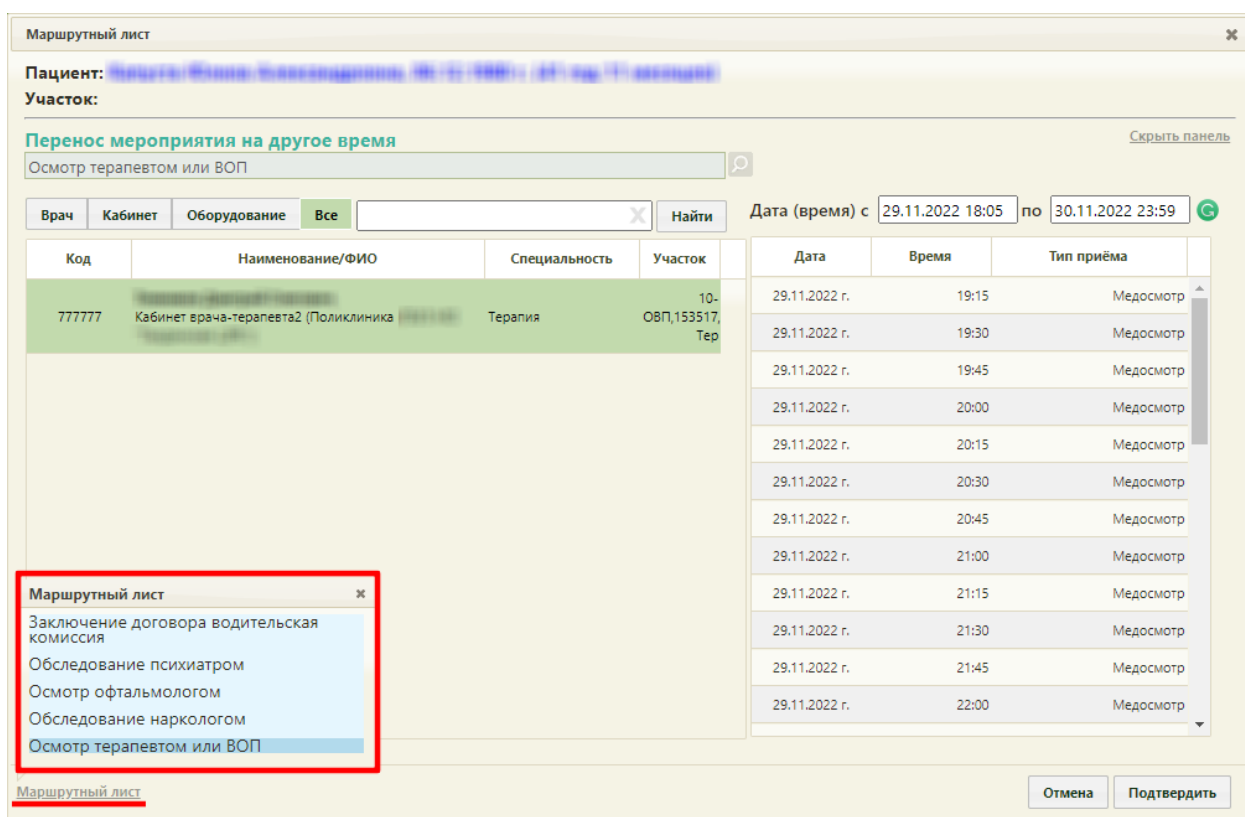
Маршрутный лист

Пациент: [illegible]
Участок:

Перенос мероприятия на другое время
Скрыть панель
Осмотр терапевтом или ВОП

Врач | Кабинет | Оборудование | Все | Найти

Дата (время) с 29.11.2022 18:05 по 30.11.2022 23:59

| Код | Наименование/ФИО | Специальность | Участок |
|---|---|---|---|
| 777777 | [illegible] Кабинет врача-терапевта2 (Поликлиника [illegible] | Терапия | 10-ОВП,153517, Тер |

| Дата | Время | Тип приёма |
|---|---|---|
| 29.11.2022 г. | 19:15 | Медосмотр |
| 29.11.2022 г. | 19:30 | Медосмотр |
| 29.11.2022 г. | 19:45 | Медосмотр |
| 29.11.2022 г. | 20:00 | Медосмотр |
| 29.11.2022 г. | 20:15 | Медосмотр |
| 29.11.2022 г. | 20:30 | Медосмотр |
| 29.11.2022 г. | 20:45 | Медосмотр |
| 29.11.2022 г. | 21:00 | Медосмотр |
| 29.11.2022 г. | 21:15 | Медосмотр |
| 29.11.2022 г. | 21:30 | Медосмотр |
| 29.11.2022 г. | 21:45 | Медосмотр |
| 29.11.2022 г. | 22:00 | Медосмотр |

Маршрутный лист
Заключение договора водительская комиссия
Обследование психиатром
Осмотр офтальмологом
Обследование наркологом
Осмотр терапевтом или ВОП

Маршрутный лист
Отмена
Подтвердить